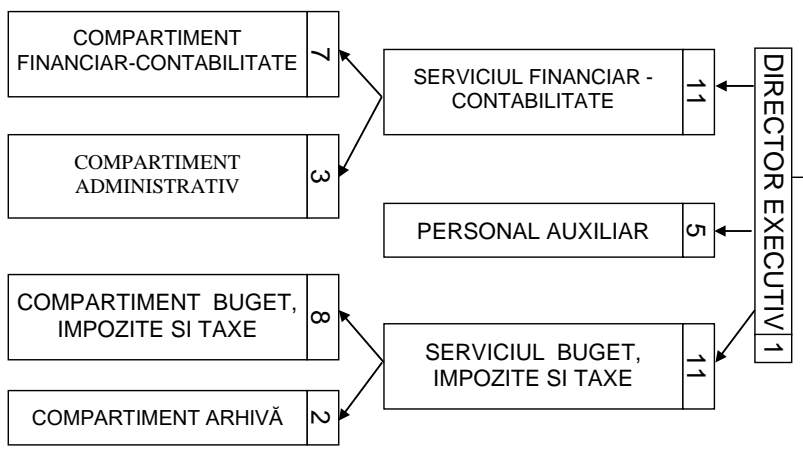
COMPARTIMENT FINANCIAR-CONTABILITATE 7

SERVICIUL FINANCIAR - CONTABILITATE 11

DIRECTOR EXECUTIV 1

COMPARTIMENT ADMINISTRATIV 3

PERSONAL AUXILIAR 5

COMPARTIMENT BUGET, IMPOZITE SI TAXE 8

SERVICIUL BUGET, IMPOZITE SI TAXE 11

COMPARTIMENT ARHIVĂ 2